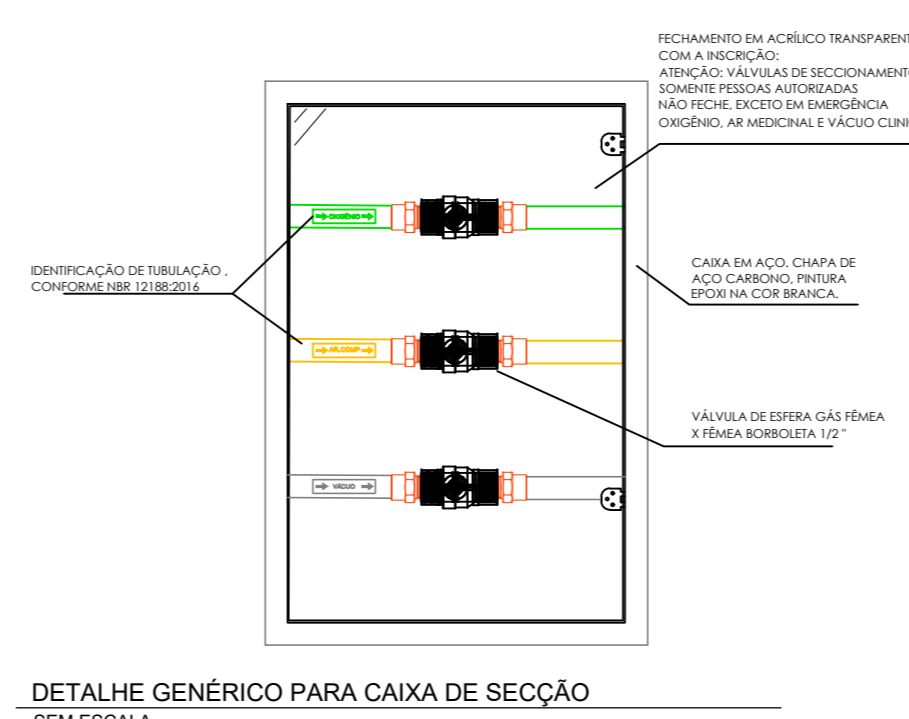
FECHAMENTO EM ACRÍLICO TRANSPARENT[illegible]
COM A INSCRIÇÃO:
ATENÇÃO: VÁLVULAS DE SECCIONAMENT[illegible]
SOMENTE PESSOAS AUTORIZADAS
NÃO FECHE, EXCETO EM EMERGÊNCIA
OXIGÊNIO, AR MEDICINAL E VÁCUO CLIN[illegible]

OXIGÊNIO

IDENTIFICAÇÃO DE TUBULAÇÃO , CONFORME NBR 12188:2016

CAIXA EM AÇO. CHAPA DE AÇO CARBONO, PINTURA EPOXI NA COR BRANCA.

AR. COMP

VÁLVULA DE ESFERA GÁS FÊMEA X FÊMEA BORBOLETA 1/2 "

VÁCUO

DETALHE GENÉRICO PARA CAIXA DE SECÇÃO
SEM ESCALA